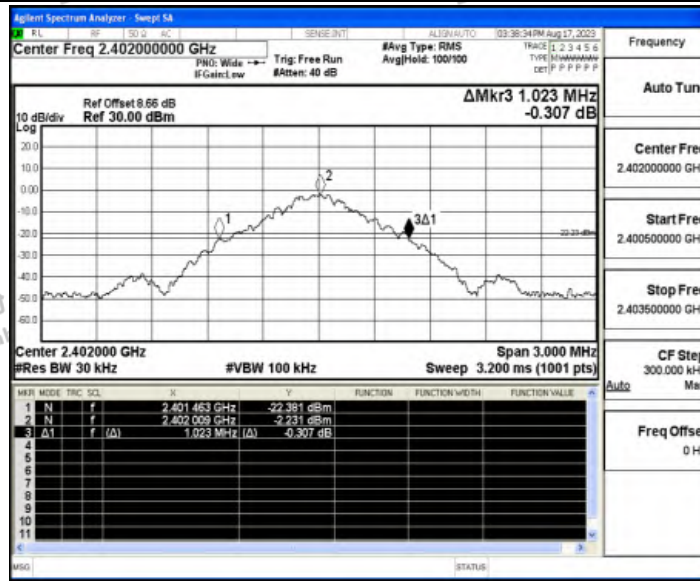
Agilent Spectrum Analyzer - Swept SA

RL RF 50 Ω AC SENSE:INT ALIGN AUTO 03:38:34 PM Aug 17, 2023

Center Freq 2.402000000 GHz

PNO: Wide IFGain:Low

Trig: Free Run #Atten: 40 dB

#Avg Type: RMS Avg|Hold: 100/100

TRACE 1 2 3 4 5 6 TYPE MWWWWW DET P P P P P P

Frequency

Ref Offset 8.66 dB
10 dB/div Ref 30.00 dBm
Log

ΔMkr3 1.023 MHz
-0.307 dB

20.0
10.0
0.00
-10.0
-20.0
-30.0
-40.0
-50.0
-60.0

1
2
3Δ1

-22.23 dBm

Center 2.402000 GHz
#Res BW 30 kHz
#VBW 100 kHz
Span 3.000 MHz
Sweep 3.200 ms (1001 pts)

| MKR | MODE | TRC | SCL | X | | Y | FUNCTION | FUNCTION WIDTH | FUNCTION VALUE |
|---|---|---|---|---|---|---|---|---|---|
| 1 | N | | f | 2.401 463 GHz | | -22.381 dBm | | | |
| 2 | N | | f | 2.402 009 GHz | | -2.231 dBm | | | |
| 3 | Δ1 | | f (Δ) | 1.023 MHz | (Δ) | -0.307 dB | | | |
| 4 | | | | | | | | | |
| 5 | | | | | | | | | |
| 6 | | | | | | | | | |
| 7 | | | | | | | | | |
| 8 | | | | | | | | | |
| 9 | | | | | | | | | |
| 10 | | | | | | | | | |
| 11 | | | | | | | | | |

Auto Tun

Center Fre
2.402000000 GH

Start Fre
2.400500000 GH

Stop Fre
2.403500000 GH

CF Ste
300.000 kH
Auto Ma

Freq Offse
0 H

MSG STATUS